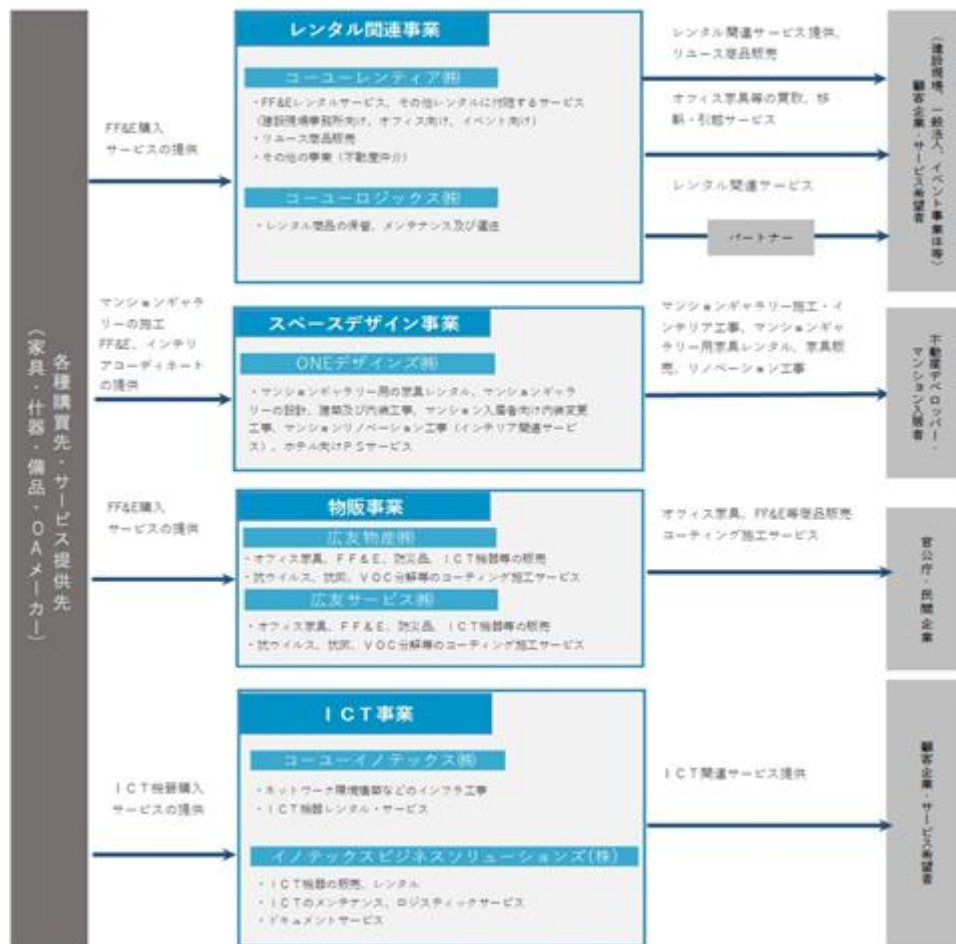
各種購買先・サービス提供先
（家具・什器・備品・OAメーカー）

FF&E購入
サービスの提供

レンタル関連事業

コーユーレンティア㈱
・FF&Eレンタルサービス、その他レンタルに付随するサービス（建設現場事務所向け、オフィス向け、イベント向け）
・リユース商品販売
・その他の事業（不動産仲介）

コーユーロジックス㈱
・レンタル商品の保管、メンテナンス及び運送

レンタル関連サービス提供、リユース商品販売

オフィス家具等の買取、移転・引越サービス

レンタル関連サービス

パートナー

顧客企業・サービス希望者
（建設現場、一般法人、イベント事業法等）

マンションギャラリーの施工
FF&E、インテリアコーディネートの提供

スペースデザイン事業

ONEデザインズ㈱
・マンションギャラリー用の家具レンタル、マンションギャラリーの設計、建築及び内装工事、マンション入居者向け内装変更工事、マンションリノベーション工事（インテリア関連サービス）、ホテル向けPSサービス

マンションギャラリー施工・インテリア工事、マンションギャラリー用家具レンタル、家具販売、リノベーション工事

不動産デベロッパー・マンション入居者

FF&E購入
サービスの提供

物販事業

広友物産㈱
・オフィス家具、FF&E、防災品、ICT機器等の販売
・抗ウイルス、抗菌、VOC分解等のコーティング施工サービス

広友サービス㈱
・オフィス家具、FF&E、防災品、ICT機器等の販売
・抗ウイルス、抗菌、VOC分解等のコーティング施工サービス

オフィス家具、FF&E等商品販売
コーティング施工サービス

官公庁・民間企業

ICT機器購入
サービスの提供

ICT事業

コーユーイノテックス㈱
・ネットワーク環境構築などのインフラ工事
・ICT機器レンタル・サービス

イノテックスビジネスソリューションズ(株)
・ICT機器の販売、レンタル
・ICTのメンテナンス、ロジスティックサービス
・ドキュメントサービス

ICT関連サービス提供

顧客企業・サービス希望者